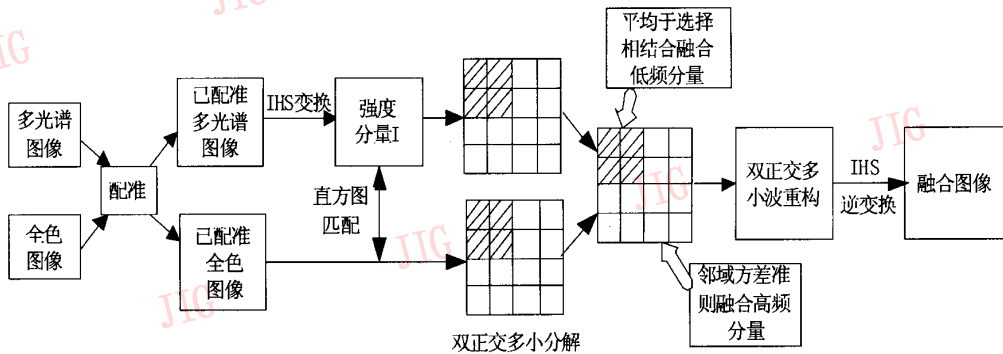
多光谱图像

全色图像

配准

已配准多光谱图像

已配准全色图像

IHS变换

强度分量I

直方图匹配

双正交多小分解

平均于选择相结合融合低频分量

邻域方差准则融合高频分量

双正交多小波重构

IHS逆变换

融合图像

JIG JIG JIG JIG